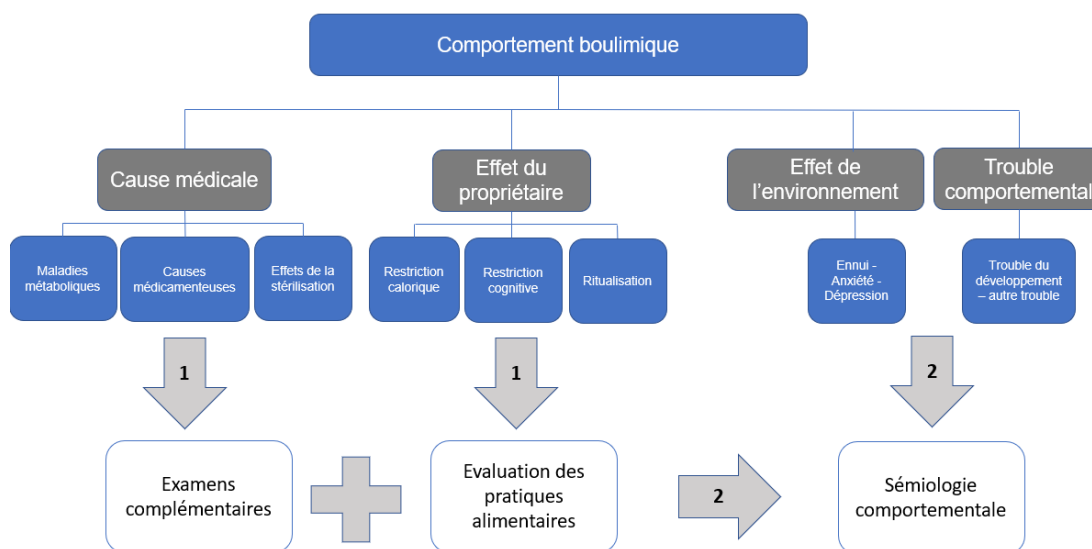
Comportement boulimique

Cause médicale

Maladies métaboliques

Causes médicamenteuses

Effets de la stérilisation

Effet du propriétaire

Restriction calorique

Restriction cognitive

Ritualisation

Effet de l'environnement

Ennui - Anxiété - Dépression

Trouble comportemental

Trouble du développement – autre trouble

1

1

2

Examens complémentaires

Evaluation des pratiques alimentaires

2

Sémiologie comportementale